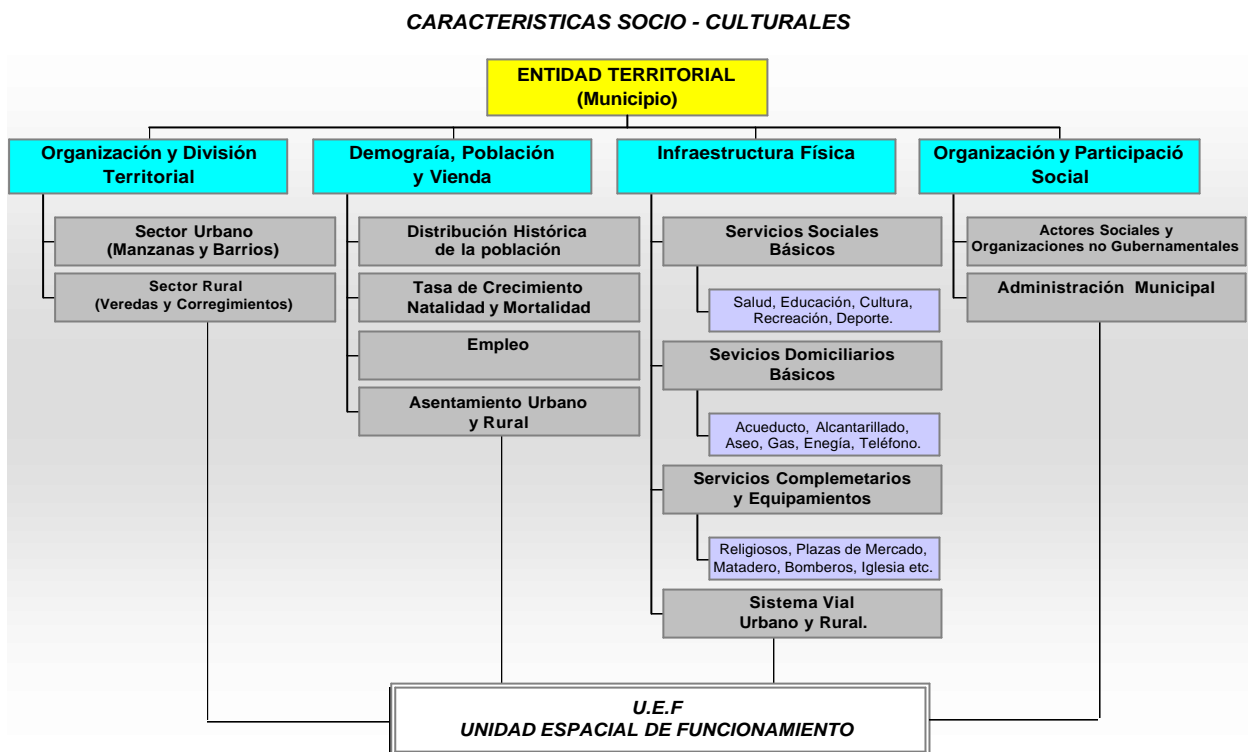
CARACTERISTICAS SOCIO - CULTURALES

ENTIDAD TERRITORIAL
(Municipio)

Organización y División Territorial

Sector Urbano
(Manzanas y Barrios)

Sector Rural
(Veredas y Corregimientos)

Demograía, Población y Vienda

Distribución Histórica de la población

Tasa de Crecimiento Natalidad y Mortalidad

Empleo

Asentamiento Urbano y Rural

Infraestructura Física

Servicios Sociales Básicos

Salud, Educación, Cultura, Recreación, Deporte.

Sevicios Domiciliarios Básicos

Acueducto, Alcantarillado, Aseo, Gas, Enegía, Teléfono.

Servicios Complemetarios y Equipamientos

Religiosos, Plazas de Mercado, Matadero, Bomberos, Iglesia etc.

Sistema Vial
Urbano y Rural.

Organización y Participació Social

Actores Sociales y Organizaciones no Gubernamentales

Administración Municipal

U.E.F
UNIDAD ESPACIAL DE FUNCIONAMIENTO